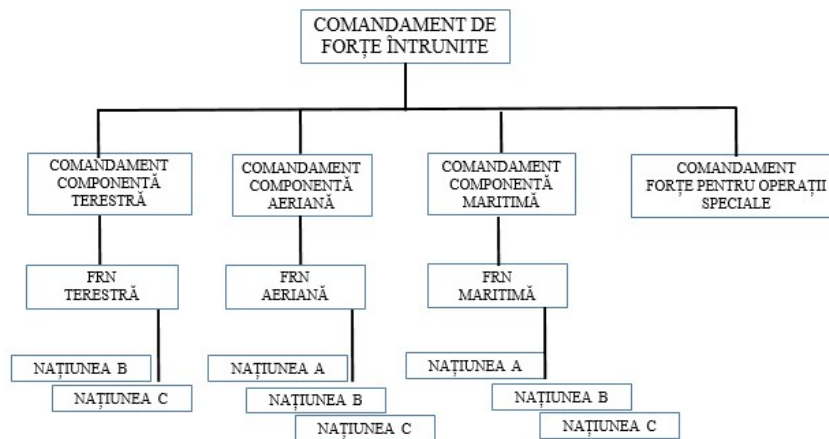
COMANDAMENT DE FORȚE ÎNTRUNITE

COMANDAMENT COMPONENTĂ TERESTRĂ

COMANDAMENT COMPONENTĂ AERIANĂ

COMANDAMENT COMPONENTĂ MARITIMĂ

COMANDAMENT FORȚE PENTRU OPERAȚII SPECIALE

FRN TERESTRĂ

FRN AERIANĂ

FRN MARITIMĂ

NAȚIUNEA B

NAȚIUNEA C

NAȚIUNEA A

NAȚIUNEA B

NAȚIUNEA C

NAȚIUNEA A

NAȚIUNEA B

NAȚIUNEA C